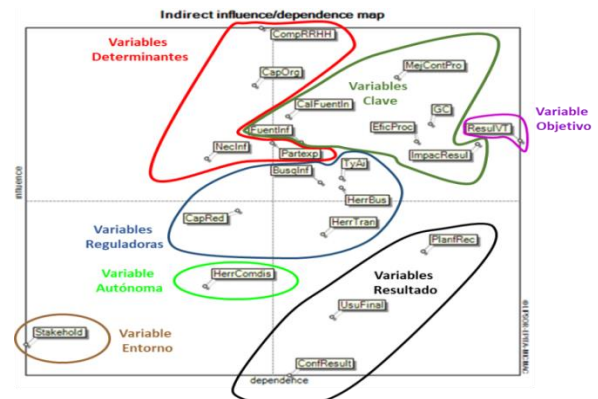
Indirect influence/dependence map

Variables Determinantes

CompRRHH

CapOrg

Variables Clave

MejContPro

CalFuentIn

GC

Variable Objetivo

ResulVT

4FuentInf

EficProc

NecInf

Partexp

ImpacResul

BusqInf

TyAi

HerrBus

Variables Reguladoras

CapRed

HerrTran

PlanfRec

Variable Autónoma

HerrComdis

Variables Resultado

UsuFinal

Stakehold

Variable Entorno

ConfResult

influence

dependence

©LIPSOR-EPITA-MICMAC